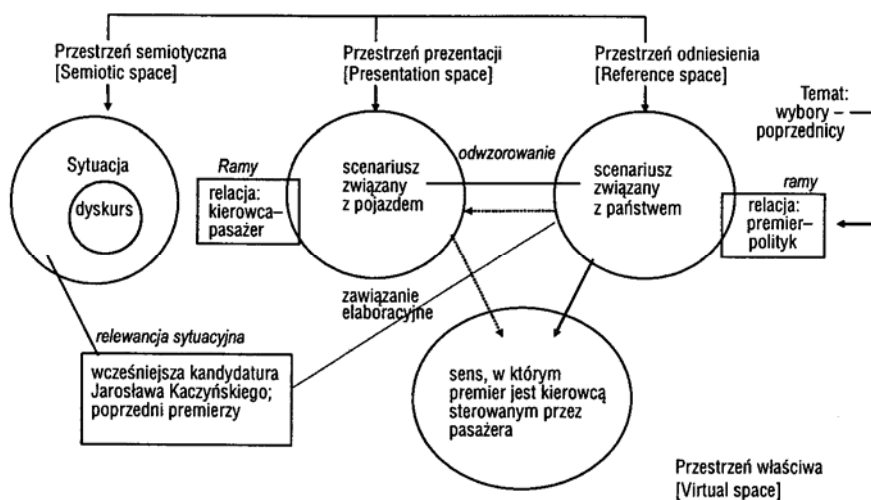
Przestrzeń semiotyczna
[Semiotic space]

Przestrzeń prezentacji
[Presentation space]

Przestrzeń odniesienia
[Reference space]

Temat:
wybory –
poprzednicy

Sytuacja

dyskurs

Ramy

relacja:
kierowca–
pasażer

scenariusz
związany
z pojazdem

odwzorowanie

scenariusz
związany
z państwem

ramy

relacja:
premier–
polityk

zawiązanie
elaboracyjne

relewancja sytuacyjna

wcześniejsza kandydatura
Jarosława Kaczyńskiego;
poprzedni premierzy

sens, w którym
premier jest kierowcą
sterowanym przez
pasażera

Przestrzeń właściwa
[Virtual space]